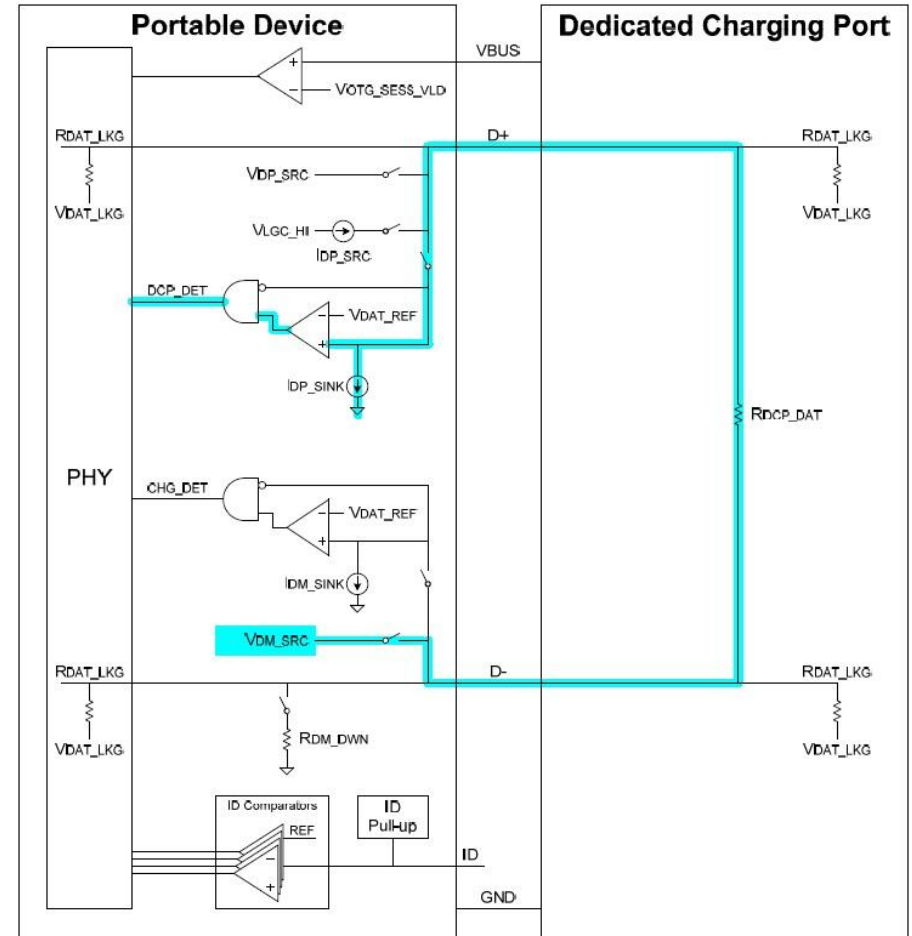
Portable Device

Dedicated Charging Port

VBUS

+

−

VOTG_SESS_VLD

RDAT_LKG

D+

RDAT_LKG

VDAT_LKG

VDP_SRC

VDAT_LKG

VLGC_HI

IDP_SRC

DCP_DET

−

VDAT_REF

+

IDP_SINK

RDCP_DAT

PHY

CHG_DET

−

VDAT_REF

+

IDM_SINK

VDM_SRC

RDAT_LKG

D-

RDAT_LKG

VDAT_LKG

RDM_DWN

VDAT_LKG

ID Comparators

REF

−

+

ID Pull-up

ID

GND